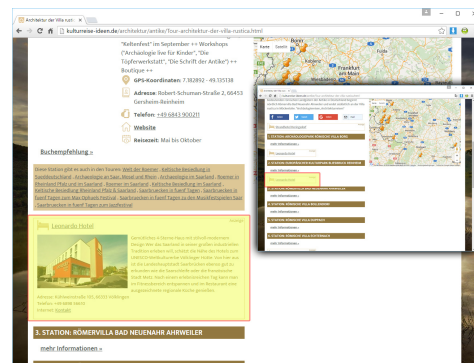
Architektur der Villa rusti

kulturreise-ideen.de/architektur/antike/Tour-architektur-der-villa-rustica.html

"Keltenfest" im September ++ Workshops ("Archäologie live für Kinder", "Die Töpferwerkstatt", "Die Schrift der Antike") ++ Boutique ++

GPS-Koordinaten: 7.382892 - 49.135138

Adresse: Robert-Schuman-Straße 2, 66453 Gersheim-Reinheim

Telefon: +49 6843 900211

Website

Reisezeit: Mai bis Oktober

Karte Satellit

Frankfurt am Main

Buchempfehlung »

Diese Station gibt es auch in den Touren: Welt der Römer · Keltische Besiedlung im Saarländischen · Archäologie an Saar, Mosel und Rhein · Archäologie im Saarland · Römer in Rheinland-Pfalz und im Saarland · Römer im Saarland · Keltische Besiedlung im Saarland · Keltische Besiedlung Rheinland-Pfalz & Saarland · Saarbrücken in fünf Tagen · Saarbrücken in fünf Tagen am Max-Ophüls-Festival · Saarbrücken in fünf Tagen zu den Musikfestspielen Saar · Saarbrücken in fünf Tagen zum Saarfestival

Anzeige

Leonardo Hotel

Adresse: Kühlwiesstraße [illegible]
Telefon: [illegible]
Internet: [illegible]

3. STATION: RÖMERVILLA BAD NEUENAHR AHRWEILER

mehr informationen »